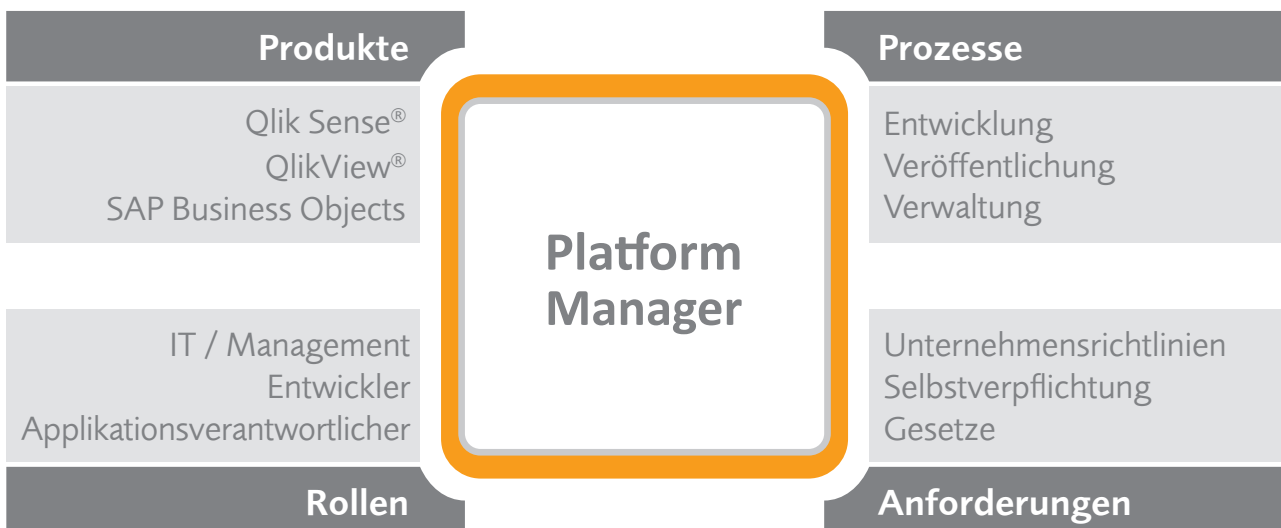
Produkte

Qlik Sense®
QlikView®
SAP Business Objects

Prozesse

Entwicklung
Veröffentlichung
Verwaltung

Platform Manager

IT / Management
Entwickler
Applikationsverantwortlicher

Rollen

Unternehmensrichtlinien
Selbstverpflichtung
Gesetze

Anforderungen